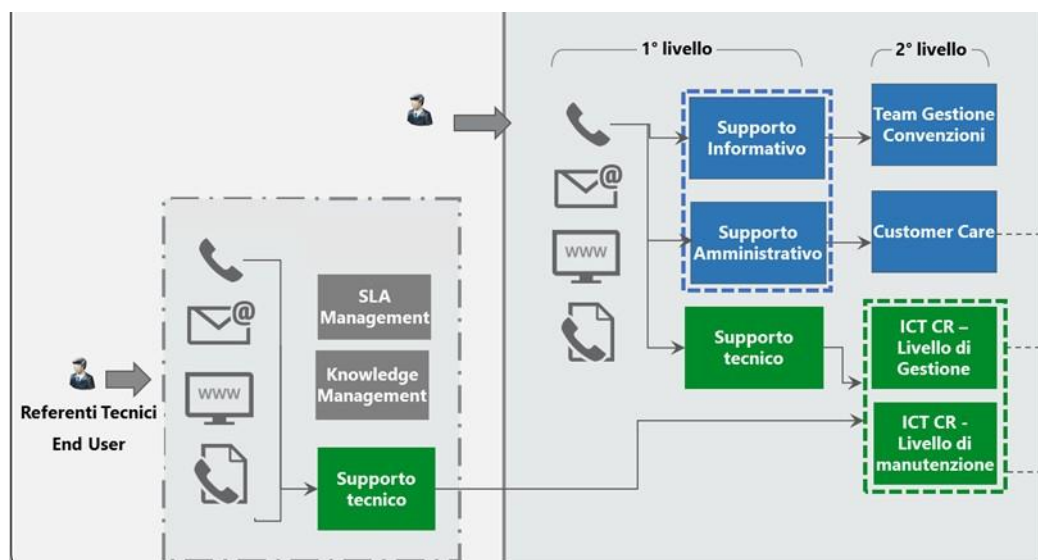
1° livello

2° livello

Supporto Informativo

Team Gestione Convenzioni

www

Supporto Amministrativo

Customer Care

SLA Management

Knowledge Management

Supporto tecnico

ICT CR – Livello di Gestione

ICT CR - Livello di manutenzione

Referenti Tecnici

End User

www

Supporto tecnico